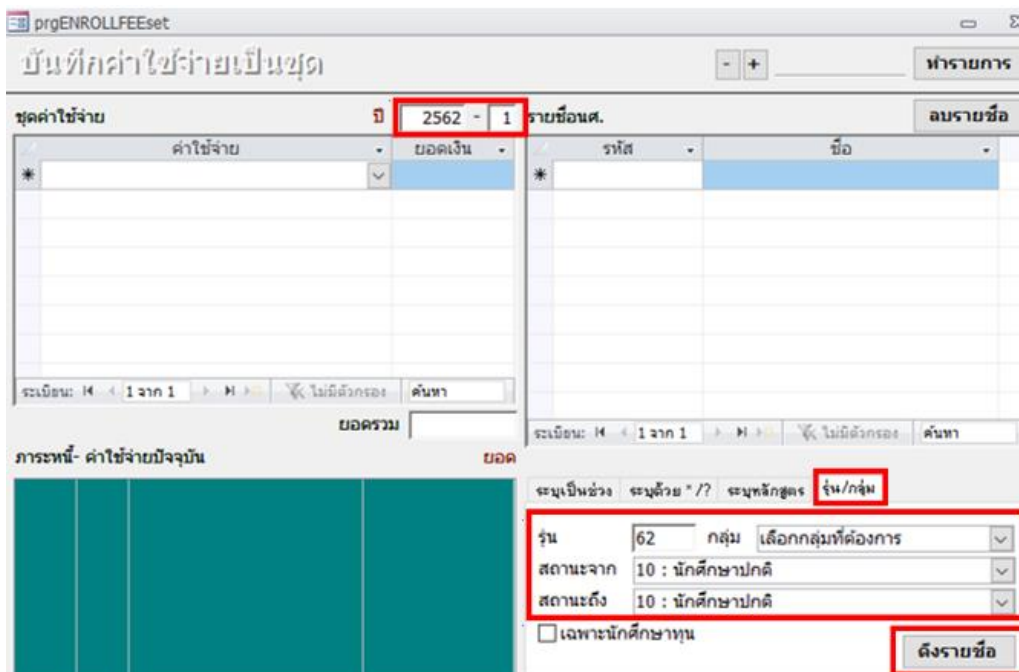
prgENROLLFEEset

บันทึกค่าใช้จ่ายเป็นชุด

- + ทำรายการ

ชุดค่าใช้จ่าย ปี 2562 - 1 รายชื่อนศ. ลบรายชื่อ

| ค่าใช้จ่าย | ยอดเงิน |
|---|---|
| * | |

ระเบียน: 1 จาก 1 ไม่มีตัวกรอง ค้นหา

ยอดรวม

| รหัส | ชื่อ |
|---|---|
| * | |

ระเบียน: 1 จาก 1 ไม่มีตัวกรอง ค้นหา

ภาระหนี้- ค่าใช้จ่ายปัจจุบัน ยอด

ระบุเป็นช่วง ระบุด้วย * /? ระบุหลักสูตร รุ่น/กลุ่ม

รุ่น 62 กลุ่ม เลือกกลุ่มที่ต้องการ

สถานะจาก 10 : นักศึกษาปกติ

สถานะถึง 10 : นักศึกษาปกติ

เฉพาะนักศึกษาทุน

ดึงรายชื่อ